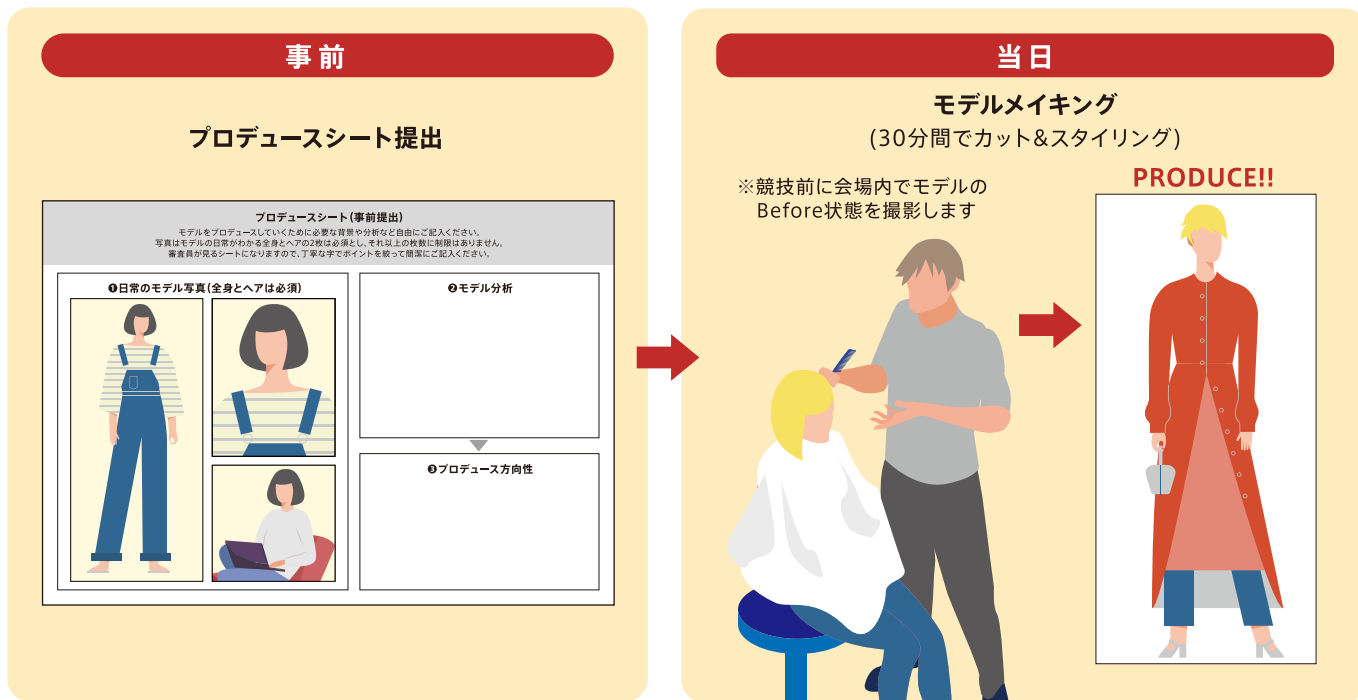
事前

プロデュースシート提出

プロデュースシート(事前提出)
モデルをプロデュースしていくために必要な背景や分析など自由にご記入ください。
写真はモデルの日常がわかる全身とヘアの2枚は必須とし、それ以上の枚数に制限はありません。
審査員が見るシートになりますので、丁寧な字でポイントを絞って簡潔にご記入ください。

❶日常のモデル写真(全身とヘアは必須)

❷モデル分析

❸プロデュース方向性

当日

モデルメイキング
(30分間でカット&スタイリング)

※競技前に会場内でモデルの
Before状態を撮影します

PRODUCE!!